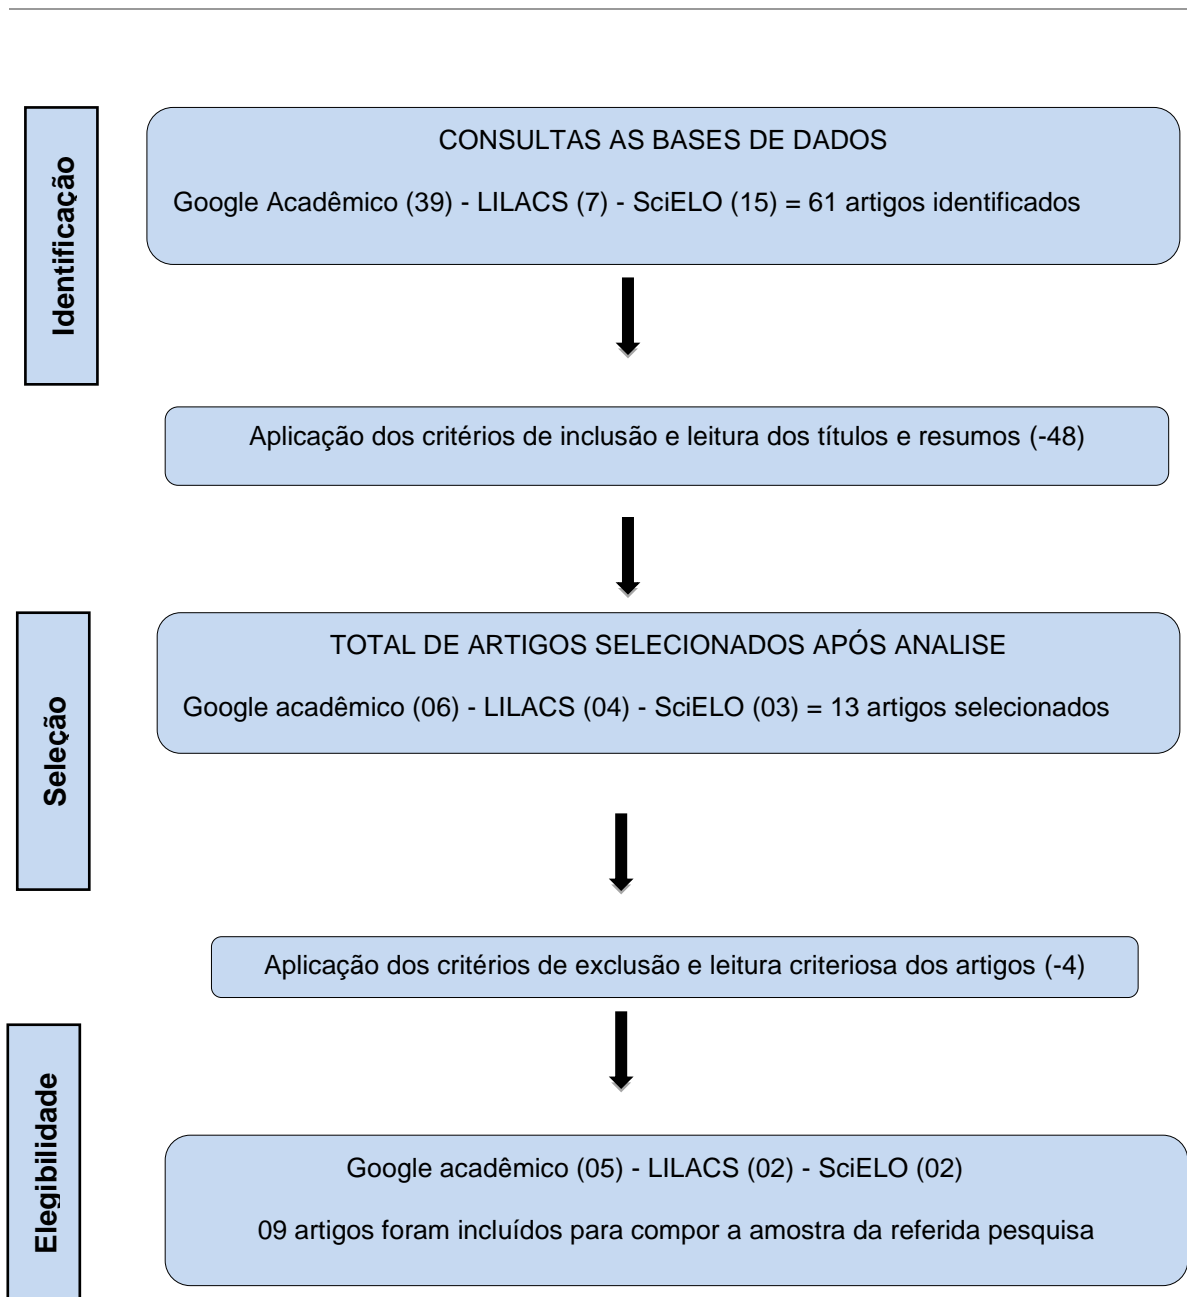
Identificação

CONSULTAS AS BASES DE DADOS

Google Acadêmico (39) - LILACS (7) - SciELO (15) = 61 artigos identificados

Aplicação dos critérios de inclusão e leitura dos títulos e resumos (-48)

Seleção

TOTAL DE ARTIGOS SELECIONADOS APÓS ANALISE

Google acadêmico (06) - LILACS (04) - SciELO (03) = 13 artigos selecionados

Aplicação dos critérios de exclusão e leitura criteriosa dos artigos (-4)

Elegibilidade

Google acadêmico (05) - LILACS (02) - SciELO (02)

09 artigos foram incluídos para compor a amostra da referida pesquisa